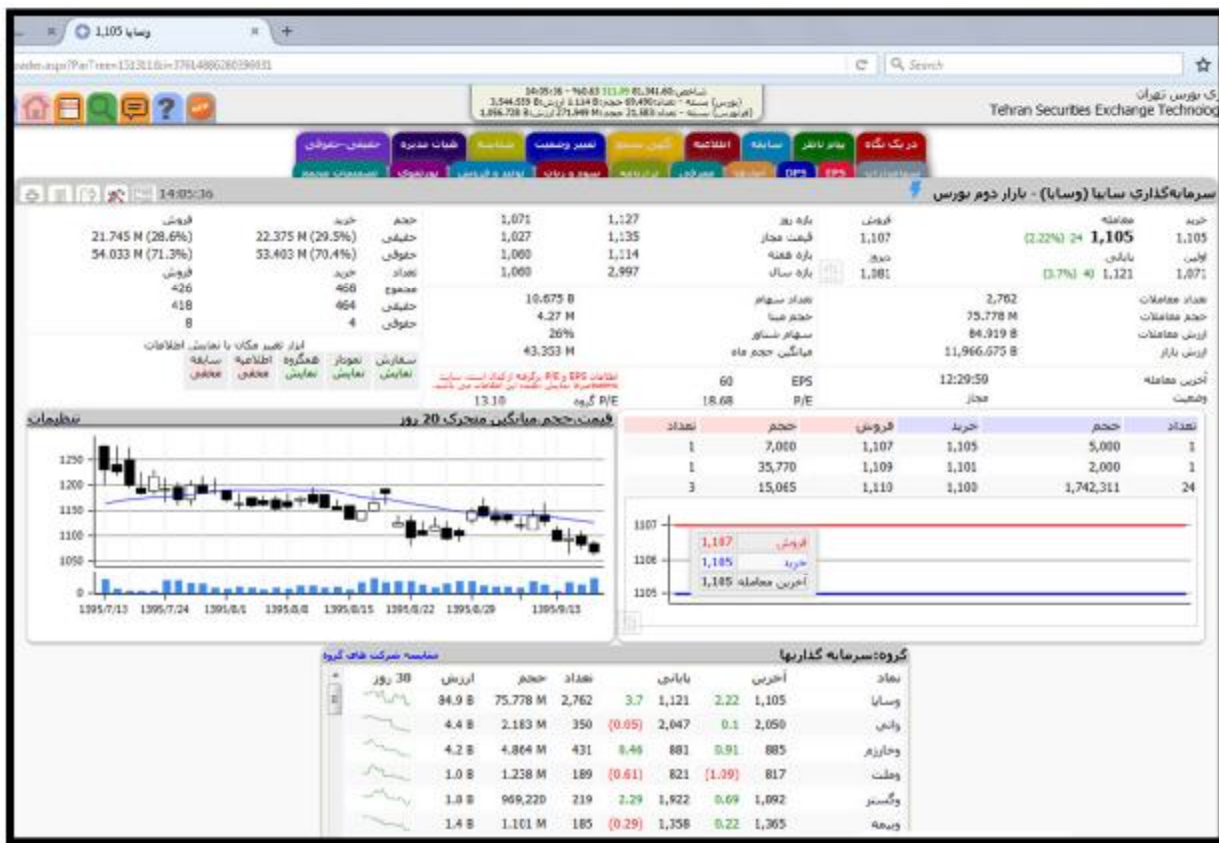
وسایا 1,105

Search

ی بورس تهران
Tehran Securities Exchange Technolog

در یک نگاه | بازار ناظر | سابقه | اطلاعیه | کدال | تغییر وضعیت | شناسه | هیات مدیره | حقیقی-حقوقی
EPS | DPS | سود و زیان | بازار فرعی | ترازنامه | پورتفوی | تصمیمات مجمع

14:05:36

سرمایه‌گذاری سایپا (وسایا) - بازار دوم بورس

| خرید | معامله | فروش | | |
|---|---|---|---|---|
| 1,105 | (2.22%) 24 1,105 | 1,107 | بازه روز | 1,071 | 1,127 |
| اولین | پایانی | دیروز | قیمت مجاز | 1,027 | 1,135 |
| 1,071 | (3.7%) 40 1,121 | 1,081 | بازه هفته | 1,060 | 1,114 |
| | | | بازه سال | 1,060 | 2,997 |

| | خرید | فروش |
|---|---|---|
| حجم | | |
| حقیقی | 22.375 M (29.5%) | 21.745 M (28.6%) |
| حقوقی | 53.403 M (70.4%) | 54.033 M (71.3%) |
| تعداد | خرید | فروش |
| مجموع | 468 | 426 |
| حقیقی | 464 | 418 |
| حقوقی | 4 | 8 |

تعداد معاملات 2,762
حجم معاملات 75.778 M
ارزش معاملات 84.919 B
ارزش بازار 11,966.675 B
آخرین معامله 12:29:50
وضعیت مجاز

تعداد سهام 10.675 B
حجم مبنا 4.27 M
سهام شناور 26%
میانگین حجم ماه 43.353 M

EPS 60
P/E 18.68
P/E گروه 13.10

ابزار تغییر مکان یا نمایش اطلاعات
سفارش نمایش | نمودار نمایش | همگروه نمایش | اطلاعیه مخفی | سابقه مخفی

| تعداد | حجم | خرید | فروش | حجم | تعداد |
|---|---|---|---|---|---|
| 1 | 5,000 | 1,105 | 1,107 | 7,000 | 1 |
| 1 | 2,000 | 1,101 | 1,109 | 35,770 | 1 |
| 24 | 1,742,311 | 1,100 | 1,110 | 15,065 | 3 |

فروش 1,107
خرید 1,105
آخرین معامله 1,105

قیمت-حجم-میانگین متحرک 20 روز
تنظیمات

1250 1200 1150 1100 1050 0
1395/7/13 1395/7/24 1395/8/1 1395/8/8 1395/8/15 1395/8/22 1395/8/29 1395/9/13
1107 1106 1105

گروه: سرمایه گذاریها
مقایسه شرکت های گروه

| نماد | آخرین | | پایانی | | تعداد | حجم | ارزش | 30 روز |
|---|---|---|---|---|---|---|---|---|
| وسایا | 1,105 | 2.22 | 1,121 | 3.7 | 2,762 | 75.778 M | 84.9 B | |
| وانی | 2,050 | 0.1 | 2,047 | (0.05) | 350 | 2.183 M | 4.4 B | |
| وخارزم | 885 | 0.91 | 881 | 0.46 | 431 | 4.864 M | 4.2 B | |
| وملت | 817 | (1.09) | 821 | (0.61) | 189 | 1.238 M | 1.0 B | |
| وگستر | 1,092 | 0.09 | 1,922 | 2.29 | 219 | 969,220 | 1.8 B | |
| وبیمه | 1,365 | 0.22 | 1,358 | (0.29) | 185 | 1.101 M | 1.4 B | |